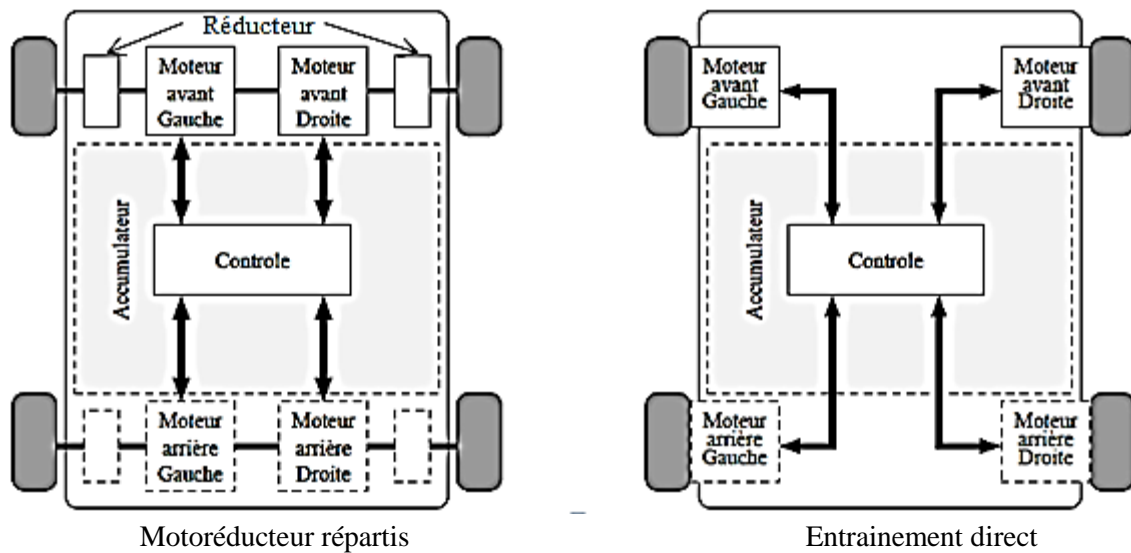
Réducteur

Moteur avant Gauche

Moteur avant Droite

Accumulateur

Controle

Moteur arrière Gauche

Moteur arrière Droite

Motoréducteur répartis

Moteur avant Gauche

Moteur avant Droite

Accumulateur

Controle

Moteur arrière Gauche

Moteur arrière Droite

Entrainement direct